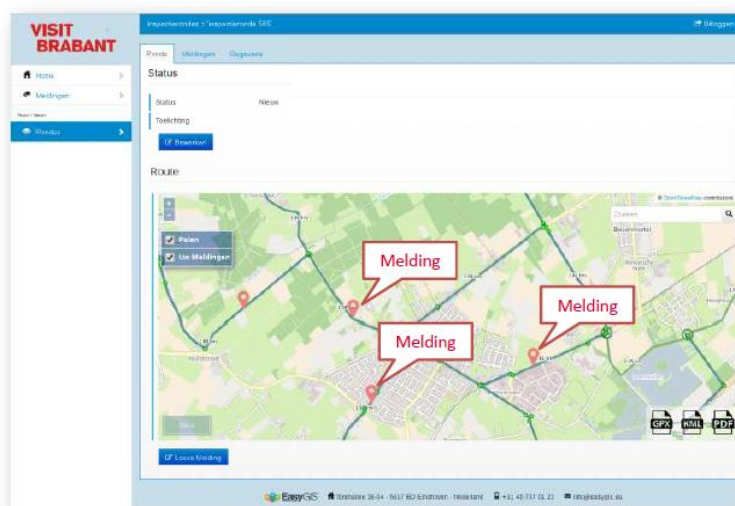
VISIT BRABANT

Home
Meldingen
Nieuw
Rondes

Inspectierondes > Inspectieronde SIS
Uitloggen

Ronde
Meldingen
Gegevens

Status

Status
Nieuw
Toelichting

Bewerken

Route

Zoeken
Palen
Uw Meldingen
Melding
Melding
Melding
GPX
KML
PDF

Losse Melding

EasyGIS
Torenallee 36-04 · 5617 BD Eindhoven · Nederland
+31 40 737 01 21
info@easygis.eu